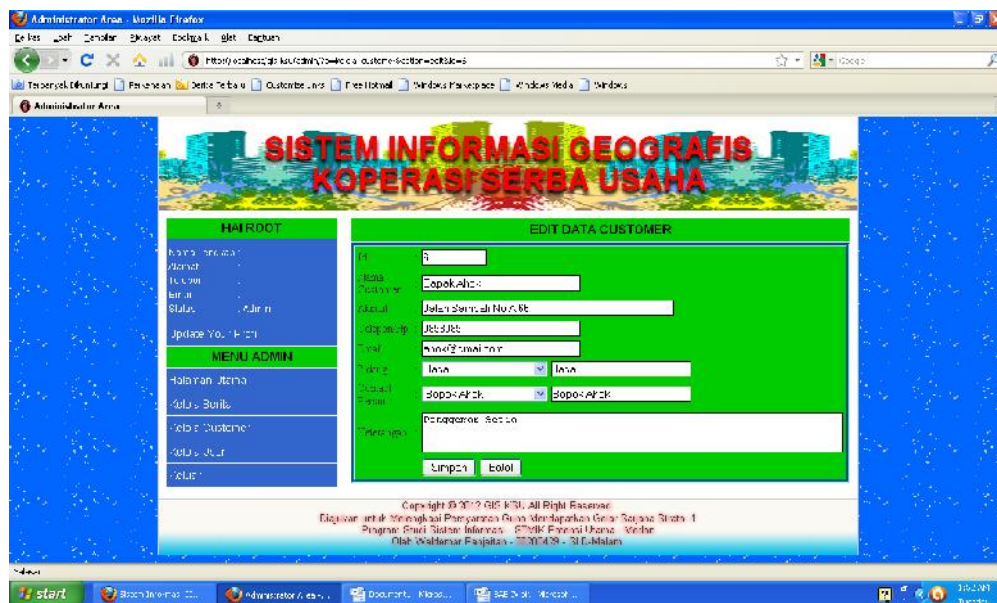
Administrator Area - Mozilla Firefox

Berkas Sunting Tampilan Riwayat Markah Alat Bantuan

http://localhost/gis-ksu/admin/?a=kelola-customer&action=edit&id=6

Tersering Dikunjungi Persiapan Berita Terbaru Customize Links Free Hotmail Windows Marketplace Windows Media Windows

Administrator Area

SISTEM INFORMASI GEOGRAFIS KOPERASI SERBA USAHA

HAI ROOT

Nama Lengkap :
Alamat :
Telepon :
Email :
Status : Admin

Update Your Profil

MENU ADMIN

Halaman Utama

Kelola Berita

Kelola Customer

Kelola User

Keluar

EDIT DATA CUSTOMER

Id 6

Nama Customer Bopok Ahok

Alamat Jalan Semeru No.X66

Telepon/Hp 085...

Email bopok@gmail.com

Daerah Jawa Jawa

Tempat Bopok Ahok Bopok Ahok

Keterangan Penggemar Sotto

Simpan Batal

Copyright © 2012 GIS KSU. All Right Reserved
Diajukan untuk Memenuhi Persyaratan Guna Mendapatkan Gelar Sarjana Strata 1
Program Studi Sistem Informasi - STMIK Pranata Usaha - Medan
Oleh Waldemar Panjaitan - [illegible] - SI-E-Malam

Selesai

start Sistem Informasi... Administrator Area... Document - Micros... BAB 3 edit - Microsoft...